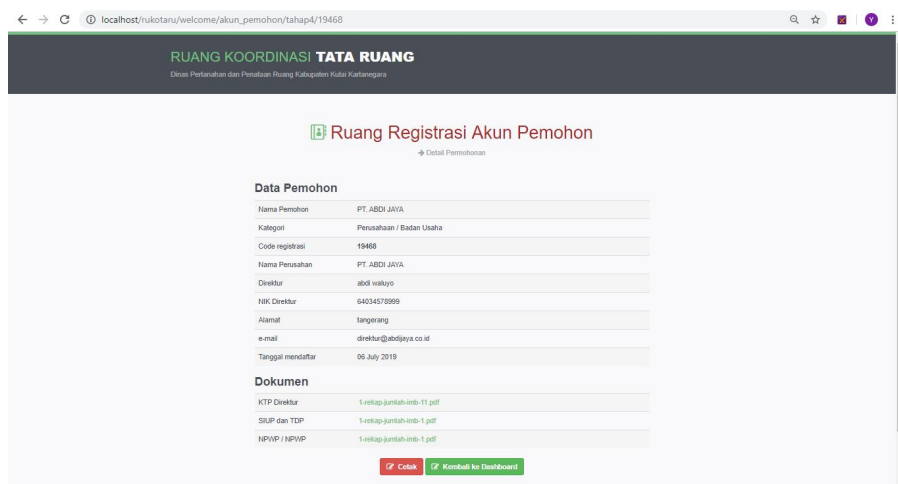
localhost/rukotaru/welcome/akun_pemohon/tahap4/19468

RUANG KOORDINASI TATA RUANG
Dinas Pertanahan dan Penataan Ruang Kabupaten Kutai Kartanegara

Ruang Registrasi Akun Pemohon
Detail Permohonan

Data Pemohon

| | |
|---|---|
| Nama Pemohon | PT. ABDI JAYA |
| Kategori | Perusahaan / Badan Usaha |
| Code registrasi | 19468 |
| Nama Perusahan | PT. ABDI JAYA |
| Direktur | abdi waluyo |
| NIK Direktur | 64034578999 |
| Alamat | tangerang |
| e-mail | direktur@abdijaya.co.id |
| Tanggal mendaftar | 06 July 2019 |

Dokumen

| | |
|---|---|
| KTP Direktur | 1-rekap-jumlah-imb-11.pdf |
| SIUP dan TDP | 1-rekap-jumlah-imb-1.pdf |
| NPWP / NPWP | 1-rekap-jumlah-imb-1.pdf |

Cetak Kembali ke Dashboard